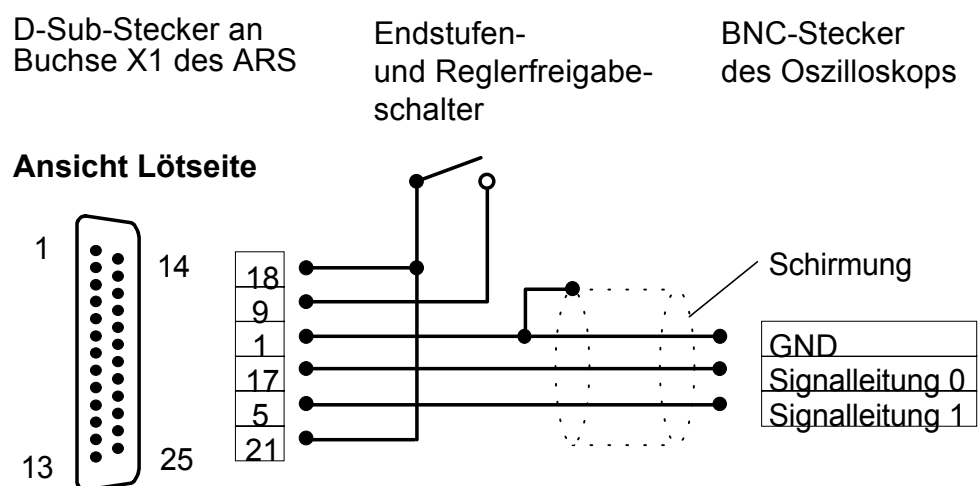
D-Sub-Stecker an Buchse X1 des ARS

Endstufen- und Reglerfreigabeschalter

BNC-Stecker des Oszilloskops

**Ansicht Lötseite**

1

14

13

25

18
9
1
17
5
21

Schirmung

GND
Signalleitung 0
Signalleitung 1